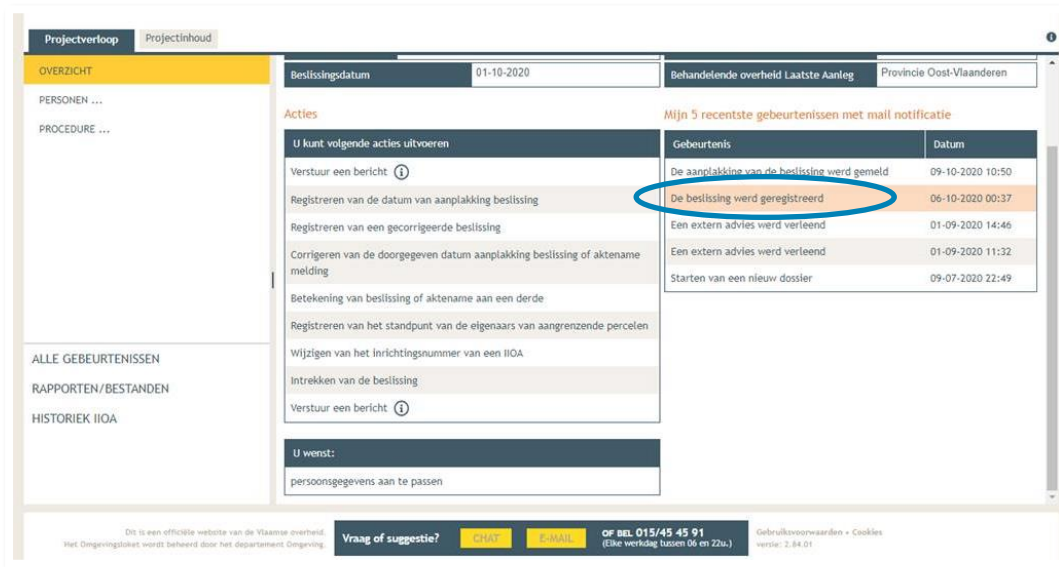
Projectverloop | Projectinhoud

OVERZICHT
PERSONEN ...
PROCEDURE ...

| Beslissingsdatum | 01-10-2020 |
|---|---|

| Behandelende overheid Laatste Aanleg | Provincie Oost-Vlaanderen |
|---|---|

Acties

| U kunt volgende acties uitvoeren |
|---|
| Verstuur een bericht |
| Registreren van de datum van aanplakking beslissing |
| Registreren van een gecorrigeerde beslissing |
| Corrigeren van de doorgegeven datum aanplakking beslissing of aktename melding |
| Betekening van beslissing of aktename aan een derde |
| Registreren van het standpunt van de eigenaars van aangrenzende percelen |
| Wijzigen van het inrichtingsnummer van een IIOA |
| Intrekken van de beslissing |
| Verstuur een bericht |

Mijn 5 recentste gebeurtenissen met mail notificatie

| Gebeurtenis | Datum |
|---|---|
| De aanplakking van de beslissing werd gemeld | 09-10-2020 10:50 |
| De beslissing werd geregistreerd | 06-10-2020 00:37 |
| Een extern advies werd verleend | 01-09-2020 14:46 |
| Een extern advies werd verleend | 01-09-2020 11:32 |
| Starten van een nieuw dossier | 09-07-2020 22:49 |

ALLE GEBEURTENISSEN
RAPPORTEN/BESTANDEN
HISTORIEK IIOA

| U wenst: |
|---|
| persoonsgegevens aan te passen |

Dit is een officiële website van de Vlaamse overheid
Het Omgevingsloket wordt beheerd door het departement Omgeving

Vraag of suggestie? CHAT E-MAIL OF BEL 015/45 45 91 (Elke werkdag tussen 06 en 22u.)

Gebruiksvoorwaarden • Cookies
versie: 2.84.01